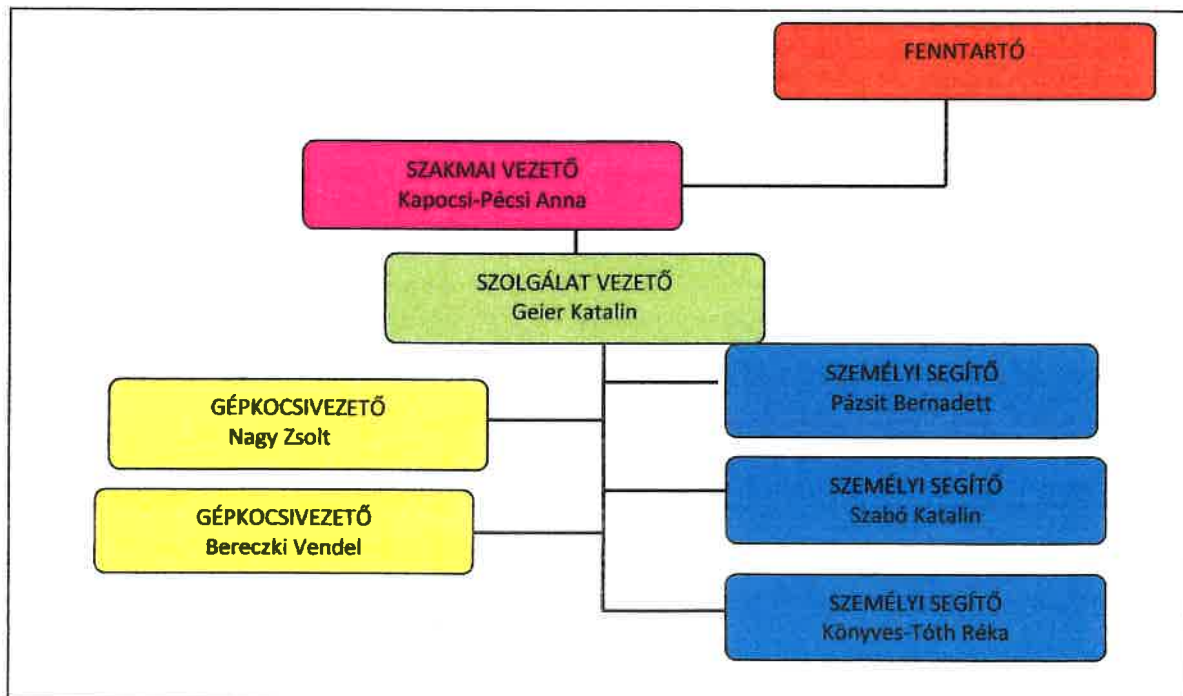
FENNTARTÓ

SZAKMAI VEZETŐ
Kapocsi-Pécsi Anna

SZOLGÁLAT VEZETŐ
Geier Katalin

GÉPKOCSIVEZETŐ
Nagy Zsolt

GÉPKOCSIVEZETŐ
Bereczki Vendel

SZEMÉLYI SEGÍTŐ
Pázsit Bernadett

SZEMÉLYI SEGÍTŐ
Szabó Katalin

SZEMÉLYI SEGÍTŐ
Könyves-Tóth Réka